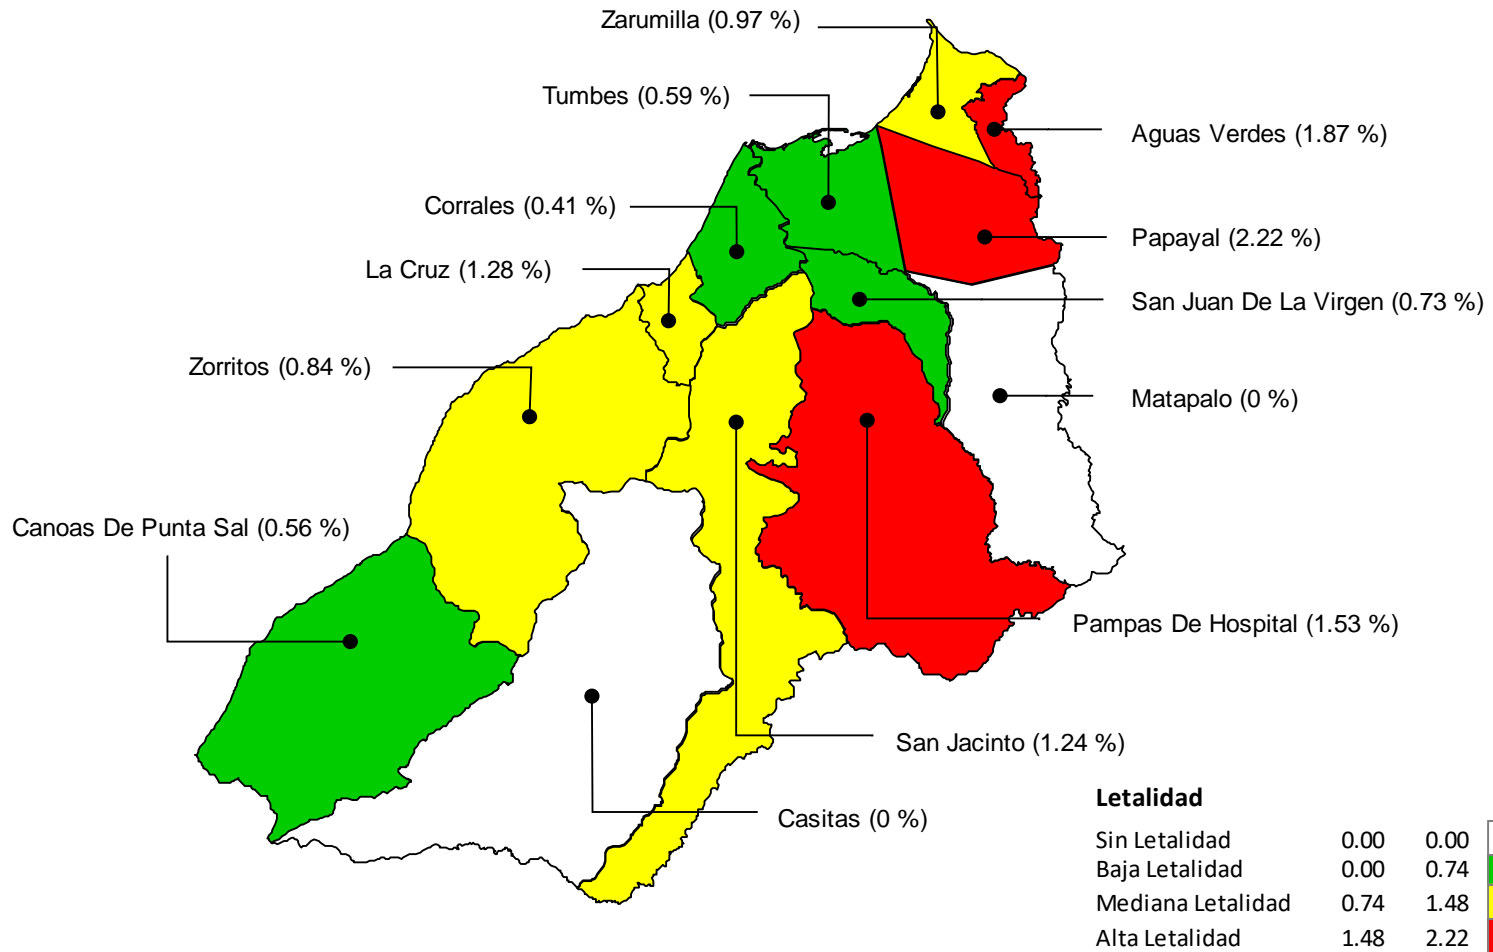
Zarumilla (0.97 %)
Tumbes (0.59 %)
Aguas Verdes (1.87 %)
Corrales (0.41 %)
Papayal (2.22 %)
La Cruz (1.28 %)
San Juan De La Virgen (0.73 %)
Zorritos (0.84 %)
Matapalo (0 %)
Canoas De Punta Sal (0.56 %)
Pampas De Hospital (1.53 %)
San Jacinto (1.24 %)
Casitas (0 %)

Letalidad

| | | |
|---|---|---|
| Sin Letalidad | 0.00 | 0.00 |
| Baja Letalidad | 0.00 | 0.74 |
| Mediana Letalidad | 0.74 | 1.48 |
| Alta Letalidad | 1.48 | 2.22 |